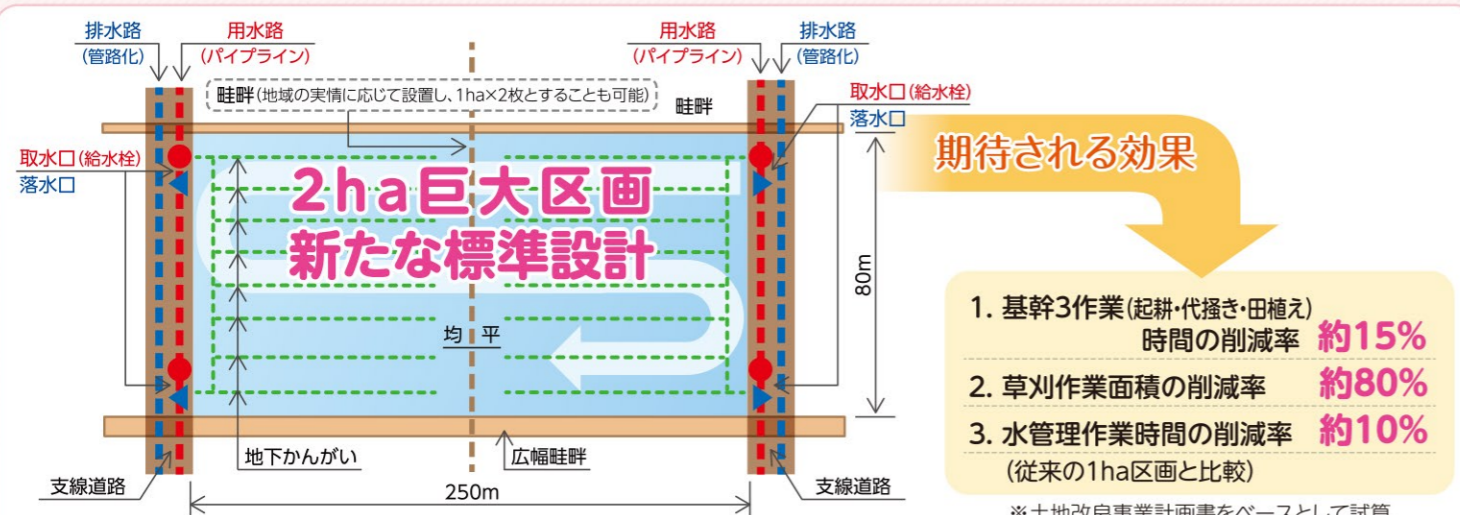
排水路
(管路化)

用水路
(パイプライン)

用水路
(パイプライン)

排水路
(管路化)

畦畔(地域の実情に応じて設置し、1ha×2枚とすることも可能)

畦畔

取水口(給水栓)
落水口

取水口(給水栓)
落水口

2ha巨大区画
新たな標準設計

均 平

80m

地下かんがい

広幅畦畔

支線道路

支線道路

250m

期待される効果

1. 基幹3作業(起耕・代掻き・田植え)
時間の削減率 約15%

2. 草刈作業面積の削減率 約80%

3. 水管理作業時間の削減率 約10%

(従来の1ha区画と比較)

※土地改良事業計画書をベースとして試算